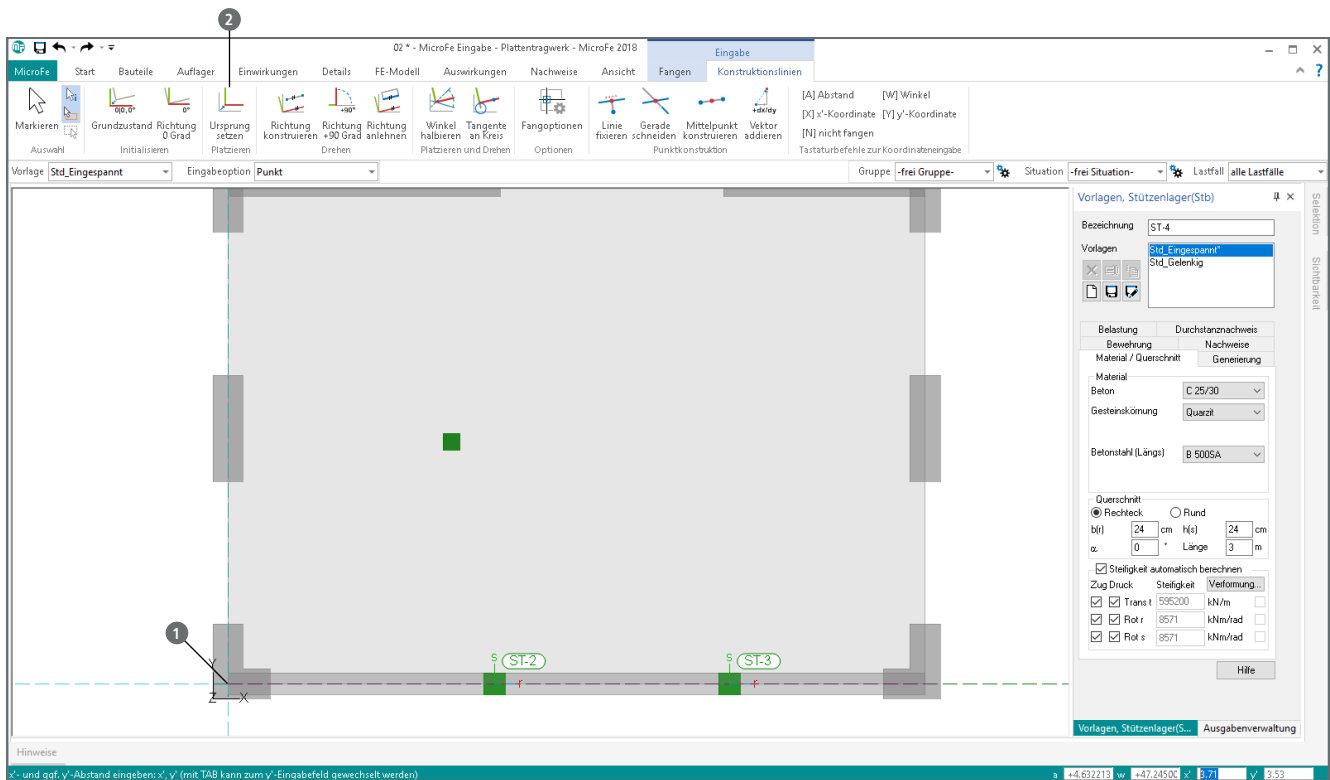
2

02 * - MicroFe Eingabe - Plattentragwerk - MicroFe 2018

Eingabe

MicroFe Start Bauteile Auflager Einwirkungen Details FE-Modell Auswirkungen Nachweise Ansicht Fangen Konstruktionslinien

Markieren
Auswahl

Grundzustand Richtung 0 Grad
Initialisieren

Ursprung setzen
Platzieren

Richtung konstruieren Richtung +90 Grad Richtung anlehnen
Drehen

Winkel halbieren Tangente an Kreis
Platzieren und Drehen

Fangoptionen
Optionen

Linie fixieren Gerade schneiden Mittelpunkt konstruieren Vektor addieren
Punktkonstruktion

[A] Abstand [W] Winkel
[X] x'-Koordinate [Y] y'-Koordinate
[N] nicht fangen
Tastaturbefehle zur Koordinateneingabe

Vorlage Std_Eingespannt Eingabeoption Punkt Gruppe -frei Gruppe- Situation -frei Situation- Lastfall alle Lastfälle

Vorlagen, Stützenlager(Stb)

Bezeichnung ST-4
Vorlagen
Std_Eingespannt*
Std_Gelenkig

Belastung Durchstanznachweis
Bewehrung Nachweise
Material / Querschnitt Generierung

Material
Beton C 25/30
Gesteinskörnung Quarzit
Betonstahl (Längs) B 500SA

Querschnitt
Rechteck Rund
b(r) 24 cm h(s) 24 cm
α 0 ° Länge 3 m

Steifigkeit automatisch berechnen
Zug Druck Steifigkeit Verformung...
Trans t 595200 kN/m
Rot r 8571 kNm/rad
Rot s 8571 kNm/rad

Hilfe

Vorlagen, Stützenlager(S... Ausgabenverwaltung

Selektion Sichtbarkeit

ST-2 ST-3
1
Y Z X

Hinweise

x'- und ggf. y'-Abstand eingeben: x', y' (mit TAB kann zum y'-Eingabefeld gewechselt werden)

a +4.632213 w +47.24500 x' 3.71 y' 3.53